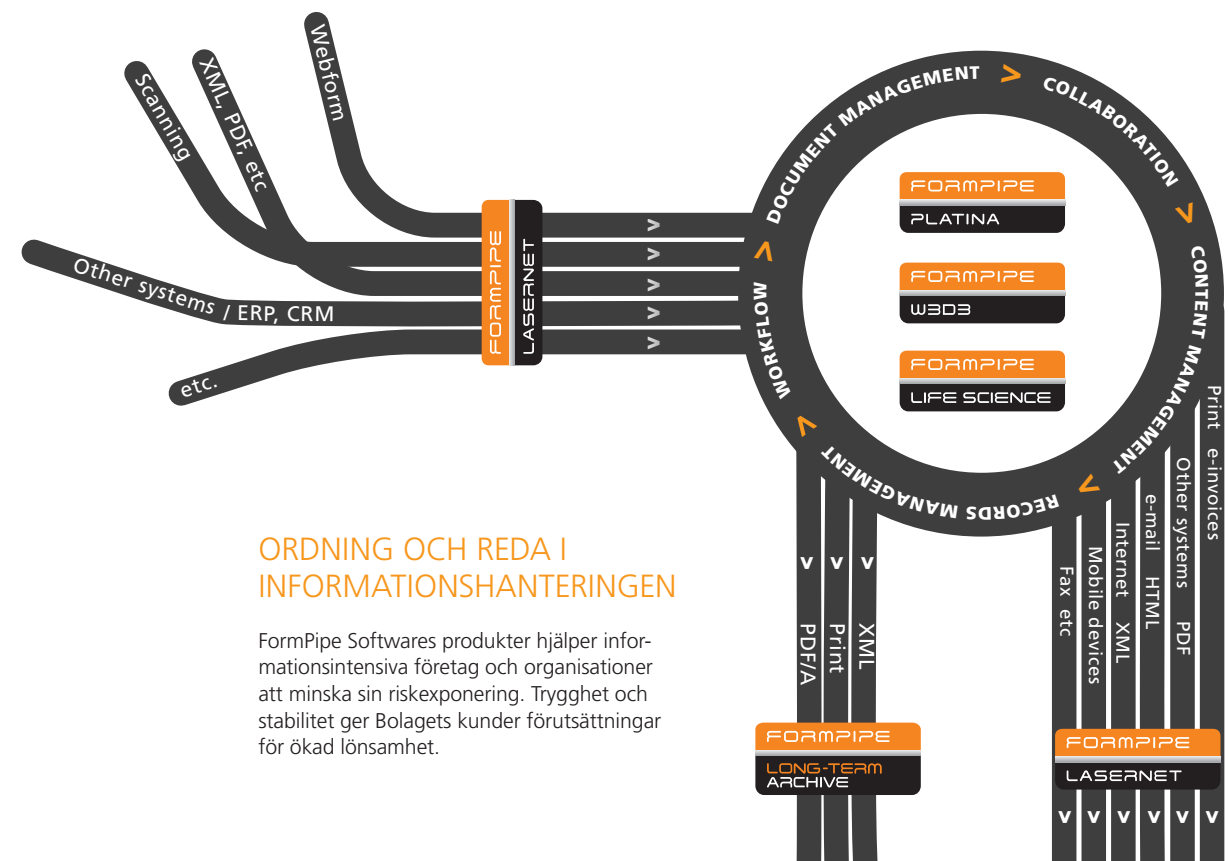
Scanning
XML, PDF, etc
Webform
Other systems / ERP, CRM
etc.

FORMPIPE
LASERNET

>
>
>
>
>

DOCUMENT MANAGEMENT > COLLABORATION > CONTENT MANAGEMENT > RECORDS MANAGEMENT > WORKFLOW >

FORMPIPE
PLATINA

FORMPIPE
W3D3

FORMPIPE
LIFE SCIENCE

Print
e-invoices
Other systems
PDF
e-mail
HTML
Internet
XML
Mobile devices
Fax
etc

v v v
PDF/A
Print
XML

FORMPIPE
LONG-TERM ARCHIVE

FORMPIPE
LASERNET
v v v v v v

ORDNING OCH REDA I INFORMATIONSHANTERINGEN

FormPipe Softwares produkter hjälper informationsintensiva företag och organisationer att minska sin riskexponering. Trygghet och stabilitet ger Bolagets kunder förutsättningar för ökad lönsamhet.